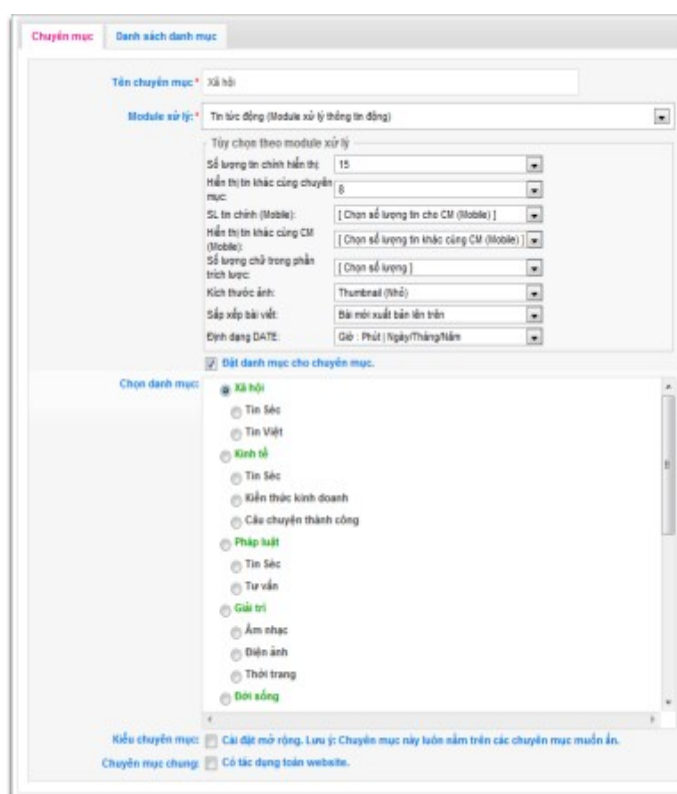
Chuyên mục | Danh sách danh mục

Tên chuyên mục* Xã hội

Module xử lý:* Tin tức động (Module xử lý thông tin động)

Tùy chọn theo module xử lý

Số lượng tin chính hiển thị: 15

Hiển thị tin khác cùng chuyên mục: 8

SL tin chính (Mobile): [ Chọn số lượng tin cho CM (Mobile) ]

Hiển thị tin khác cùng CM (Mobile): [ Chọn số lượng tin khác cùng CM (Mobile) ]

Số lượng chữ trong phần trích lược: [ Chọn số lượng ]

Kích thước ảnh: Thumbnail (Nhỏ)

Sắp xếp bài viết: Bài mới xuất bản lên trên

Định dạng DATE: Giờ : Phút | Ngày/Tháng/Năm

Đặt danh mục cho chuyên mục.

Chọn danh mục:

Xã hội
Tin Séc
Tin Việt
Kinh tế
Tin Séc
Kiến thức kinh doanh
Câu chuyện thành công
Pháp luật
Tin Séc
Tư vấn
Giải trí
Âm nhạc
Điện ảnh
Thời trang
Đời sống

Kiểu chuyên mục: Cài đặt mở rộng. Lưu ý: Chuyên mục này luôn nằm trên các chuyên mục muốn ẩn.

Chuyên mục chung: Có tác dụng toàn website.